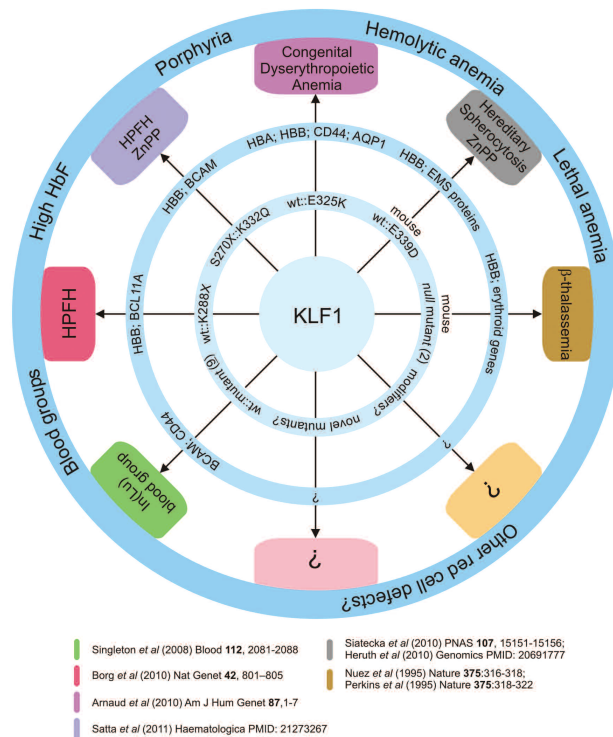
Porphyria

Hemolytic anemia

Lethal anemia

High HbF

Blood groups

Other red cell defects?

Congenital Dyserythropoietic Anemia

Hereditary Spherocytosis ZnPP

β-thalassemia

?

?

In(Lu) blood group

HPFH

HPFH ZnPP

HBA; HBB; CD44; AQP1

HBB: EMS proteins

HBB: erythroid genes

?

?

BCAM; CD44

HBB; BCL11A

HBB; BCAM

wt::E325K

mouse wt::E339D

mouse null mutant (2)

modifiers?

novel mutants?

wt::mutant (9)

wt::K288X

S270X::K332Q

KLF1

Singleton *et al* (2008) Blood **112**, 2081-2088

Borg *et al* (2010) Nat Genet **42**, 801–805

Arnaud *et al* (2010) Am J Hum Genet **87**,1-7

Satta *et al* (2011) Haematologica PMID: 21273267

Siatecka *et al* (2010) PNAS **107**, 15151-15156; Heruth *et al* (2010) Genomics PMID: 20691777

Nuez *et al* (1995) Nature **375**:316-318; Perkins *et al* (1995) Nature **375**:318-322